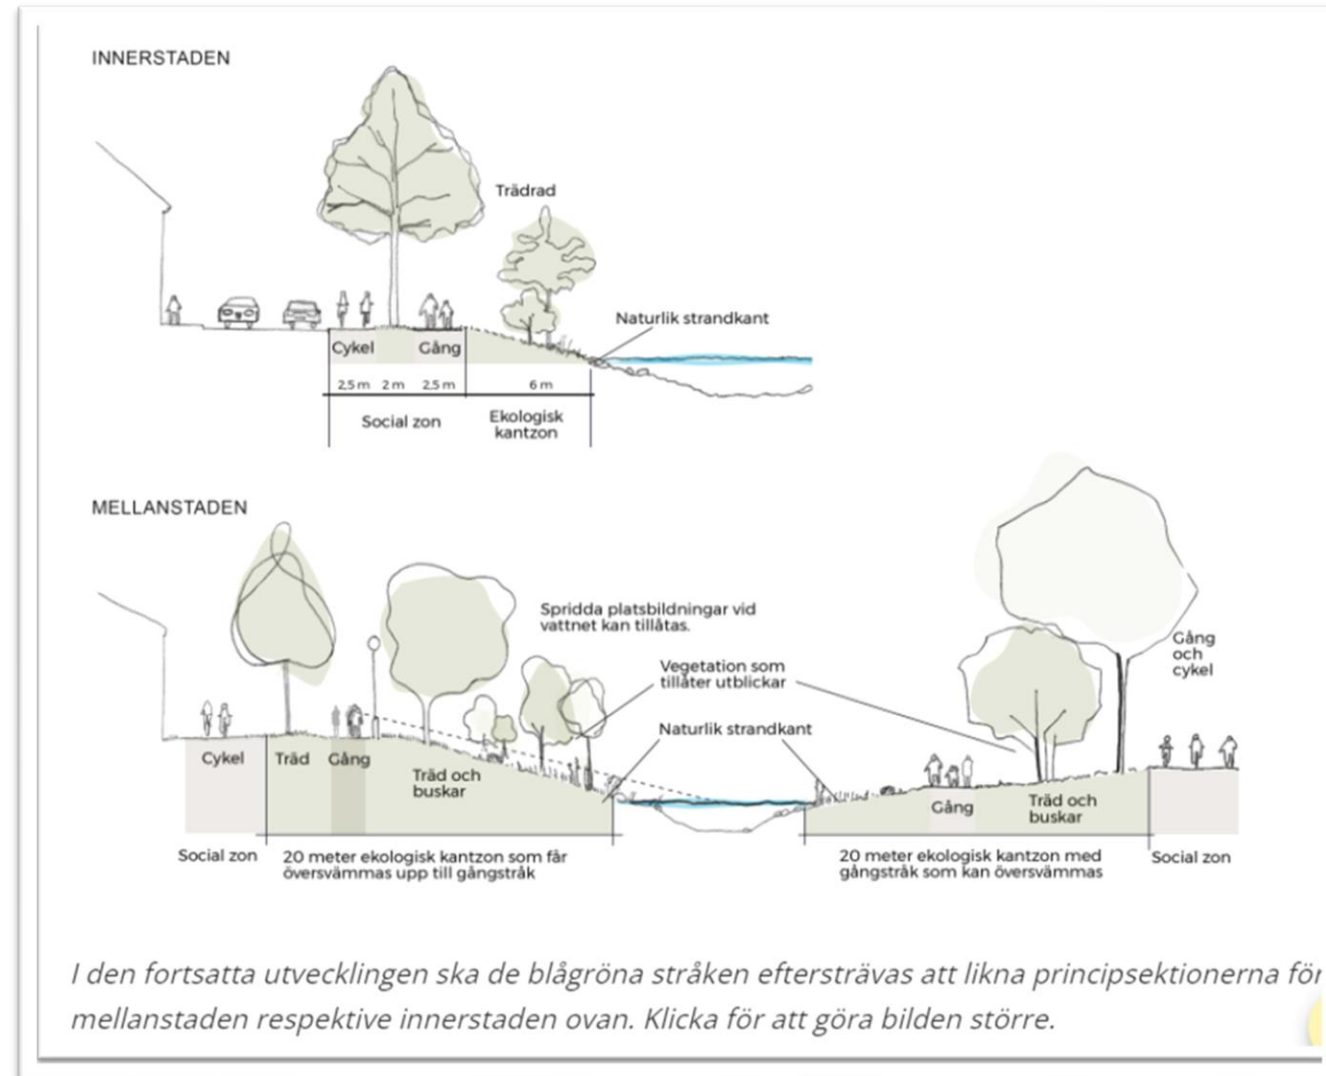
INNERSTADEN

Trädrad

Naturlik strandkant

Cykel

Gång

2,5 m 2 m 2,5 m

6 m

Social zon

Ekologisk kantzon

MELLANSTADEN

Spridda platsbildningar vid vattnet kan tillåtas.

Vegetation som tillåter utblickar

Gång och cykel

Naturlik strandkant

Cykel

Träd

Gång

Träd och buskar

Gång

Träd och buskar

Social zon

20 meter ekologisk kantzon som får översvämmas upp till gångstråk

20 meter ekologisk kantzon med gångstråk som kan översvämmas

Social zon

I den fortsatta utvecklingen ska de blågröna stråken eftersträvas att likna principsektionerna för mellanstaden respektive innerstaden ovan. Klicka för att göra bilden större.